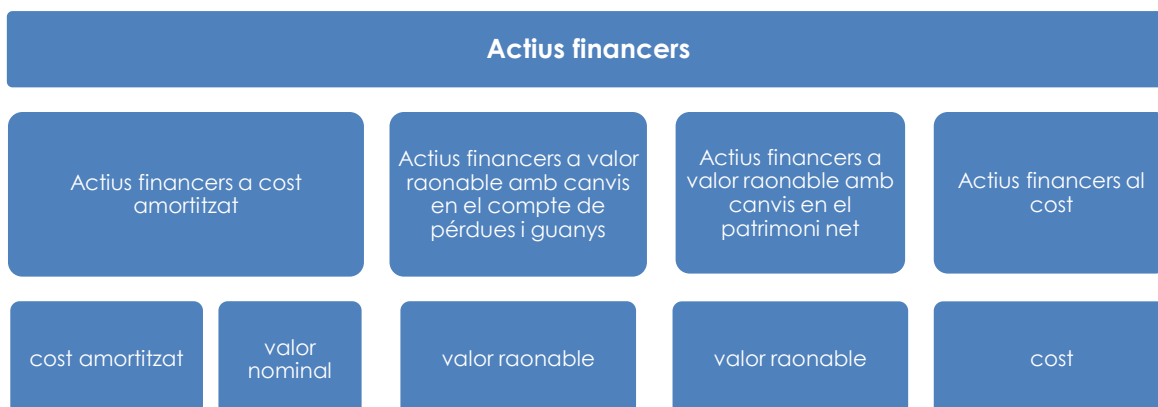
Actius financers

Actius financers a cost amortitzat

Actius financers a valor raonable amb canvis en el compte de pérdues i guanys

Actius financers a valor raonable amb canvis en el patrimoni net

Actius financers al cost

cost amortitzat

valor nominal

valor raonable

valor raonable

cost